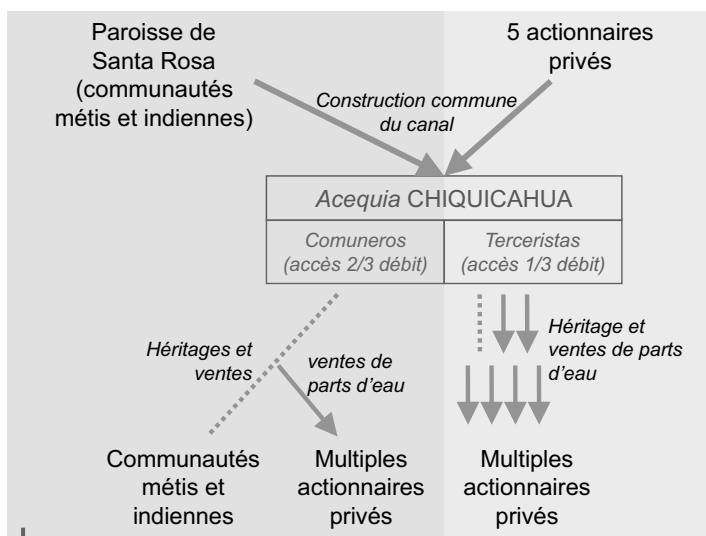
Paroisse de Santa Rosa (communautés métis et indiennes)

5 actionnaires privés

Construction commune du canal

Acequia CHIQUICAHUA

| Comuneros (accès 2/3 débit) | Terceristas (accès 1/3 débit) |
|---|---|

Héritages et ventes

ventes de parts d'eau

Héritage et ventes de parts d'eau

Communautés métis et indiennes

Multiples actionnaires privés

Multiples actionnaires privés